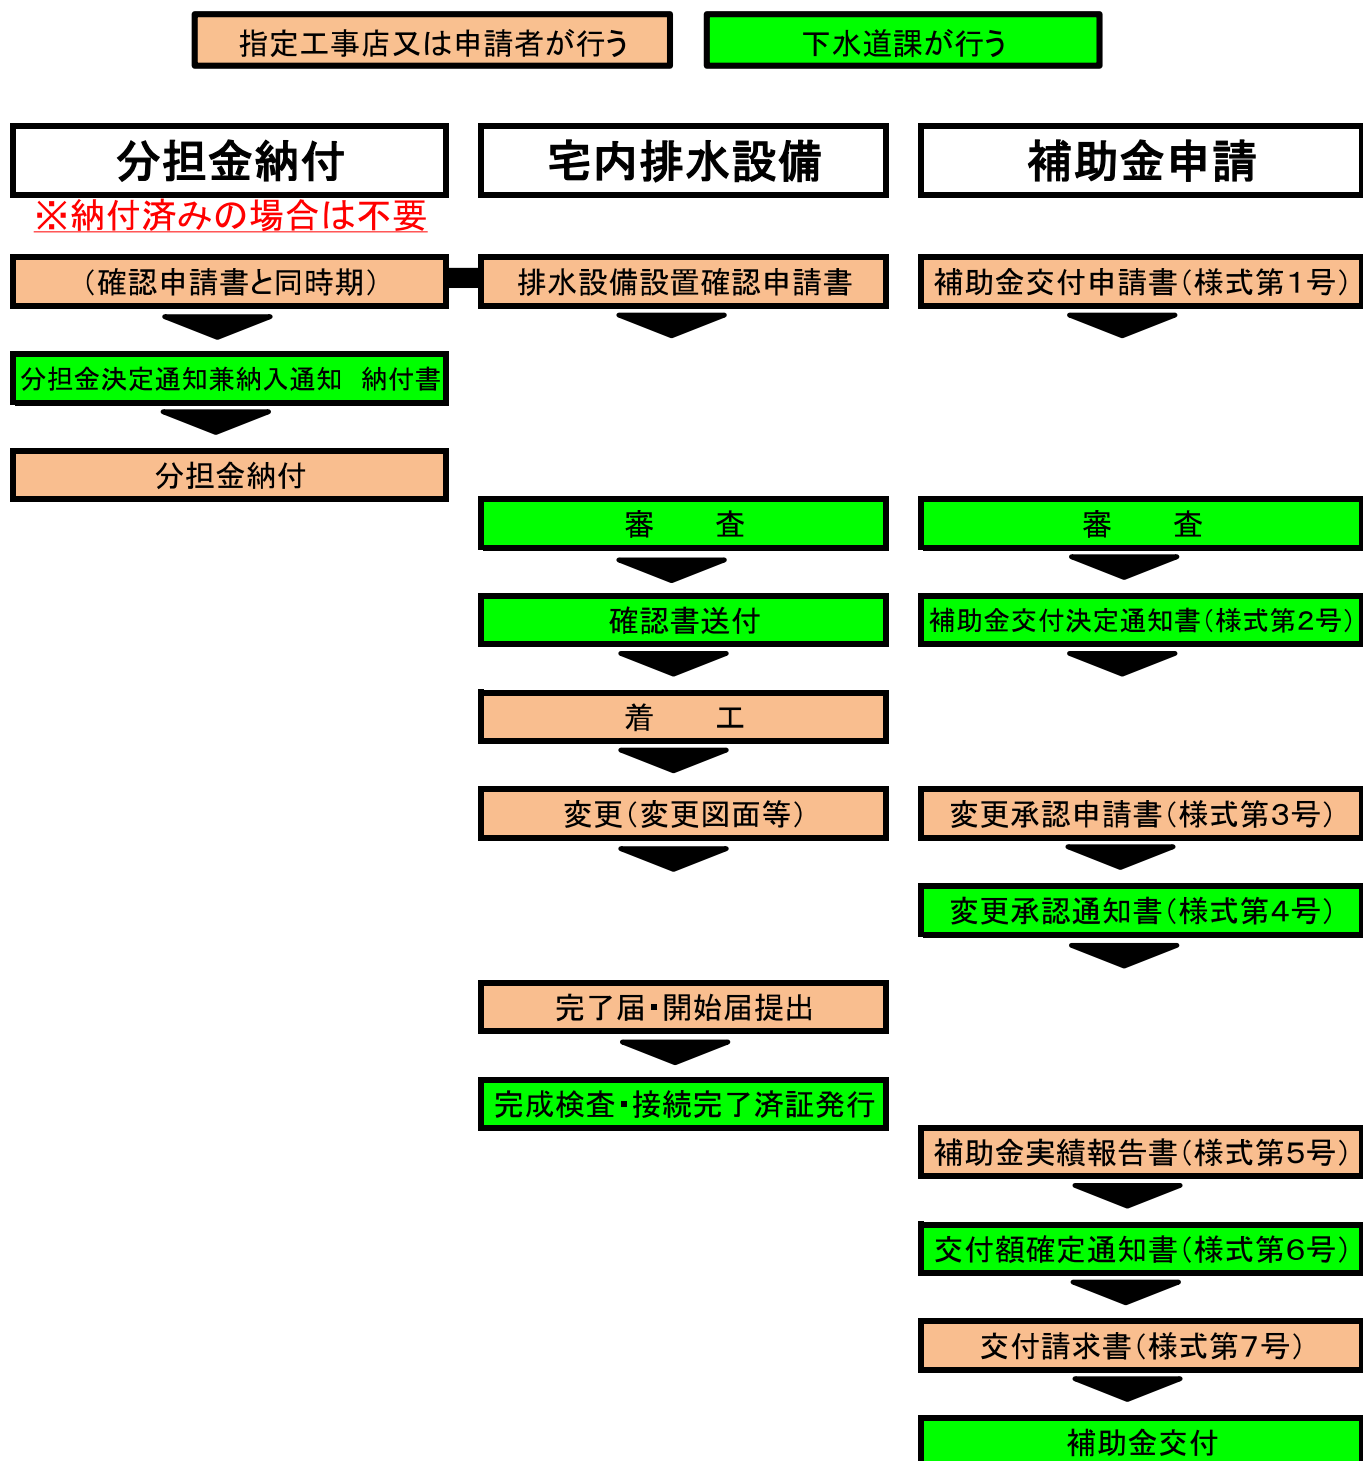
指定工事店又は申請者が行う

下水道課が行う

分担金納付

※納付済みの場合は不要

（確認申請書と同時期）

分担金決定通知兼納入通知　納付書

分担金納付

宅内排水設備

排水設備設置確認申請書

審　　査

確認書送付

着　　工

変更（変更図面等）

完了届・開始届提出

完成検査・接続完了済証発行

補助金申請

補助金交付申請書（様式第1号）

審　　査

補助金交付決定通知書（様式第2号）

変更承認申請書（様式第3号）

変更承認通知書（様式第4号）

補助金実績報告書（様式第5号）

交付額確定通知書（様式第6号）

交付請求書（様式第7号）

補助金交付